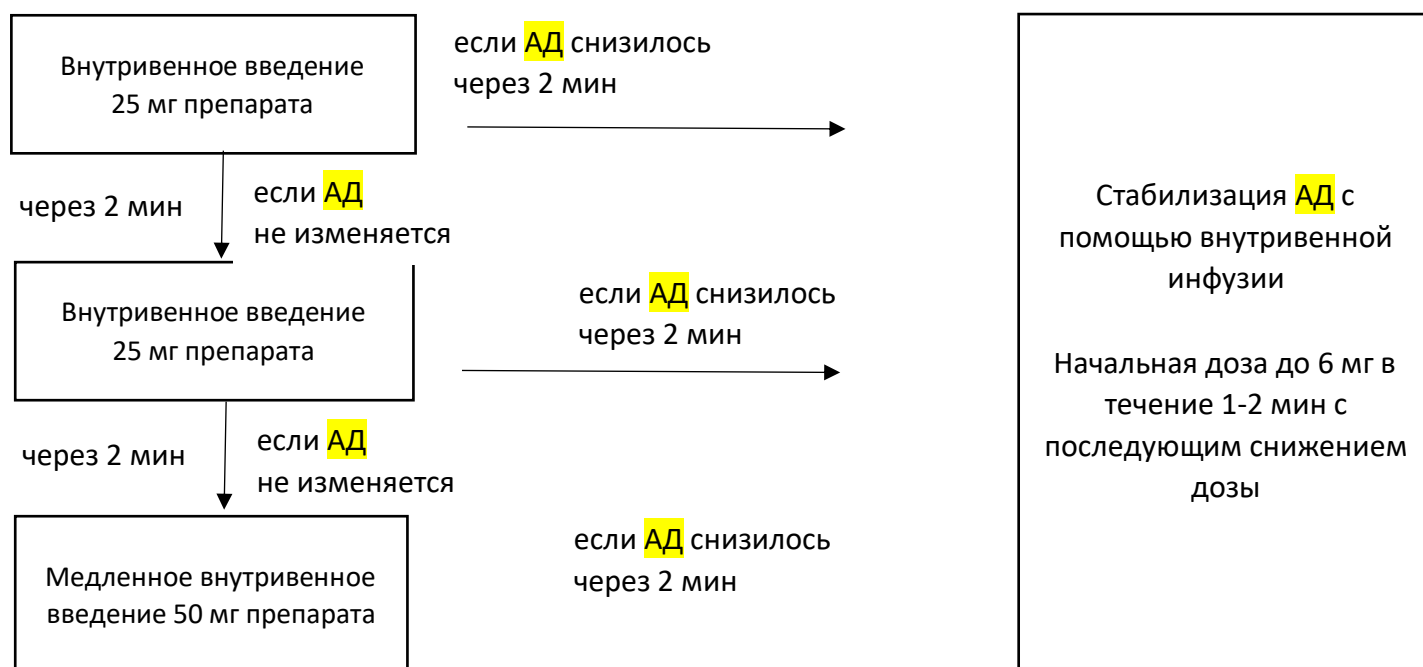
Внутривенное введение 25 мг препарата

если АД снизилось через 2 мин

через 2 мин

если АД не изменяется

Внутривенное введение 25 мг препарата

если АД снизилось через 2 мин

через 2 мин

если АД не изменяется

Медленное внутривенное введение 50 мг препарата

если АД снизилось через 2 мин

Стабилизация АД с помощью внутривенной инфузии

Начальная доза до 6 мг в течение 1-2 мин с последующим снижением дозы